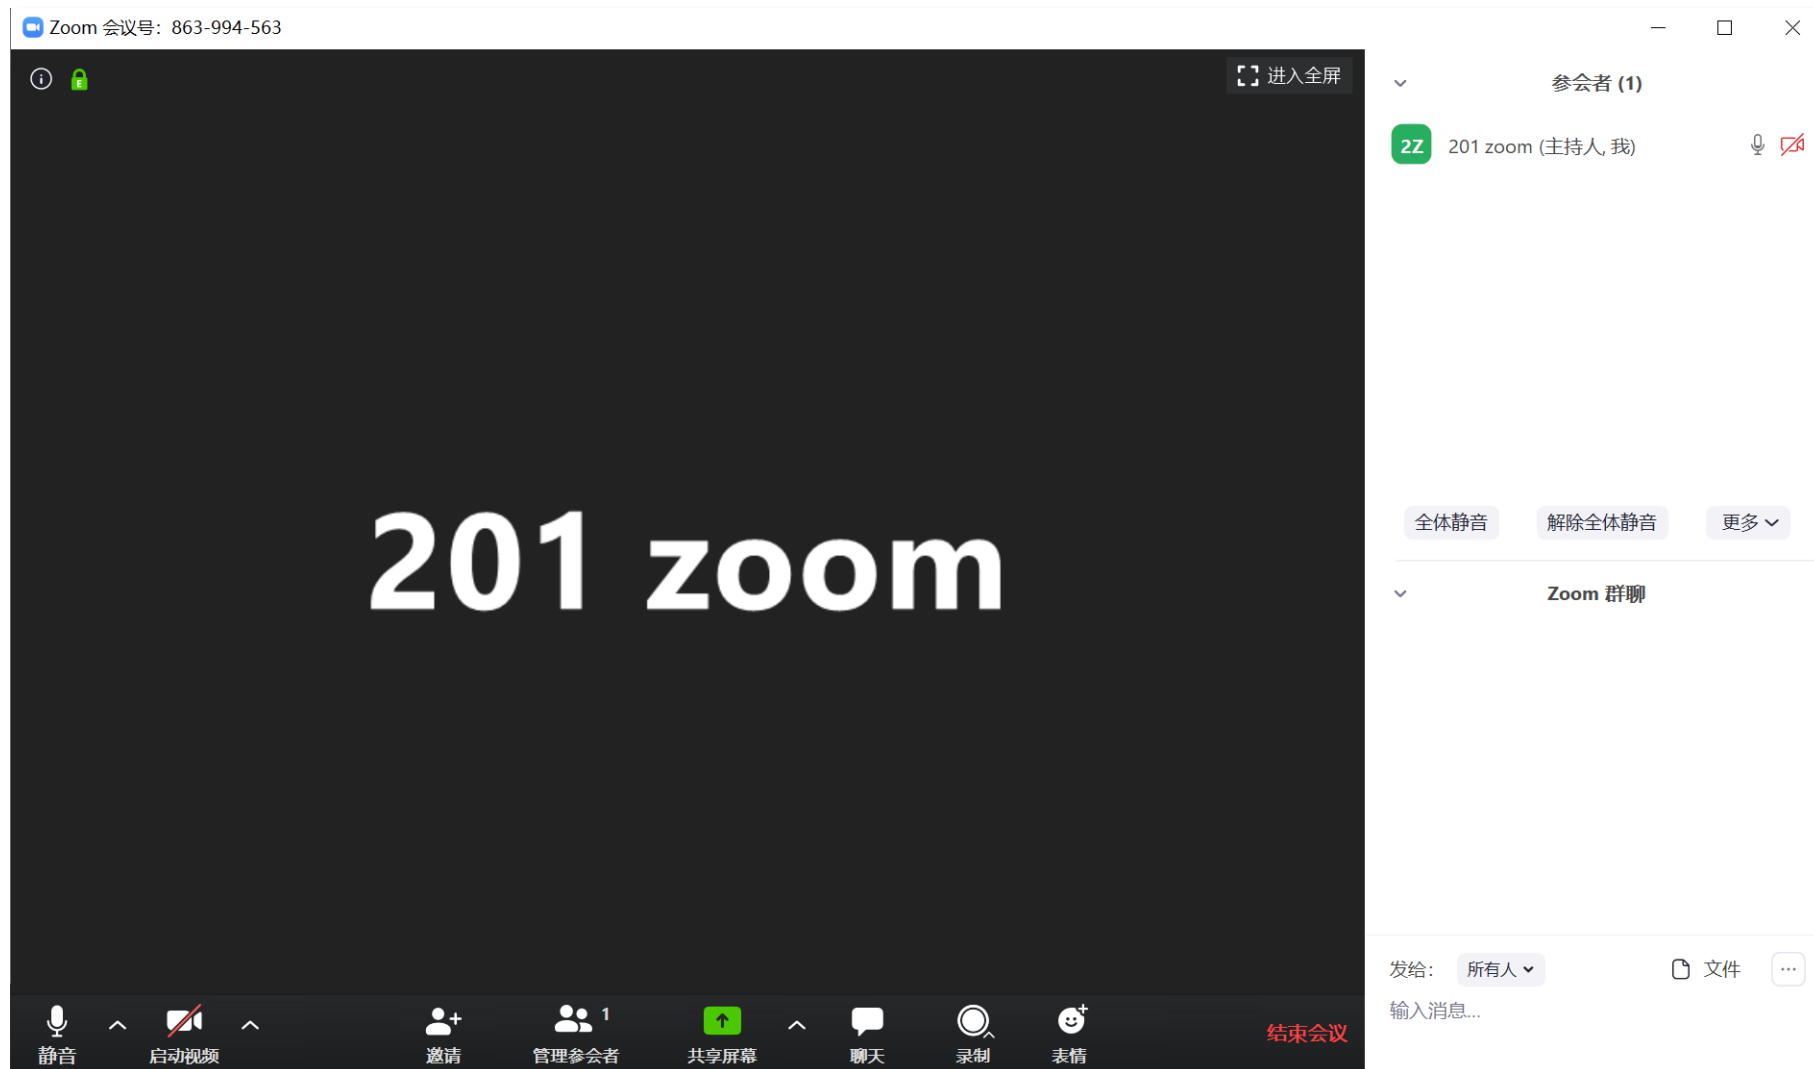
Zoom 会议号：863-994-563

进入全屏

201 zoom

参会者 (1)

2Z 201 zoom (主持人, 我)

全体静音 解除全体静音 更多

Zoom 群聊

发给: 所有人 文件 ···

输入消息...

静音 启动视频 邀请 管理参会者 1 共享屏幕 聊天 录制 表情 结束会议